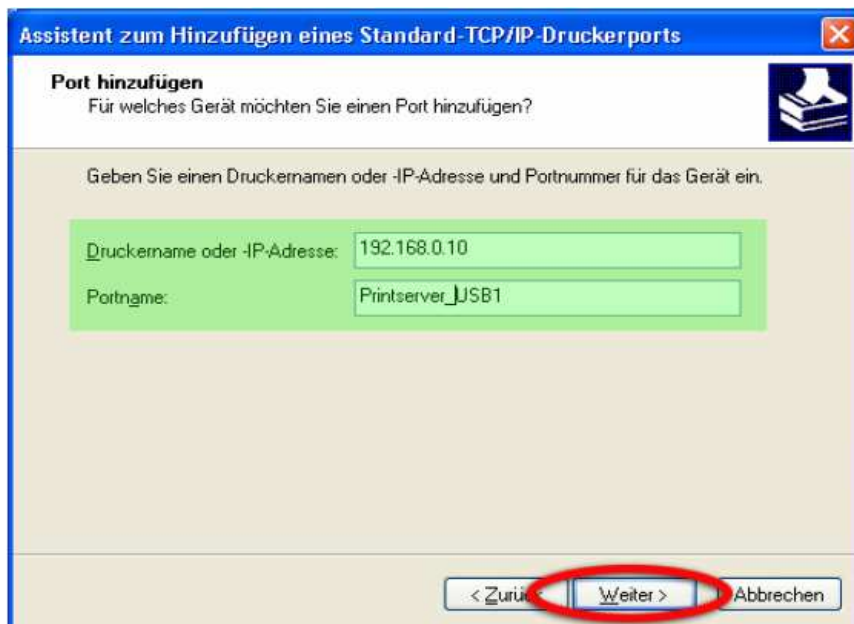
Assistent zum Hinzufügen eines Standard-TCP/IP-Druckerports

Port hinzufügen
Für welches Gerät möchten Sie einen Port hinzufügen?

Geben Sie einen Druckernamen oder -IP-Adresse und Portnummer für das Gerät ein.

Druckername oder -IP-Adresse: 192.168.0.10

Portname: Printserver_USB1

< Zurück

Weiter >

Abbrechen